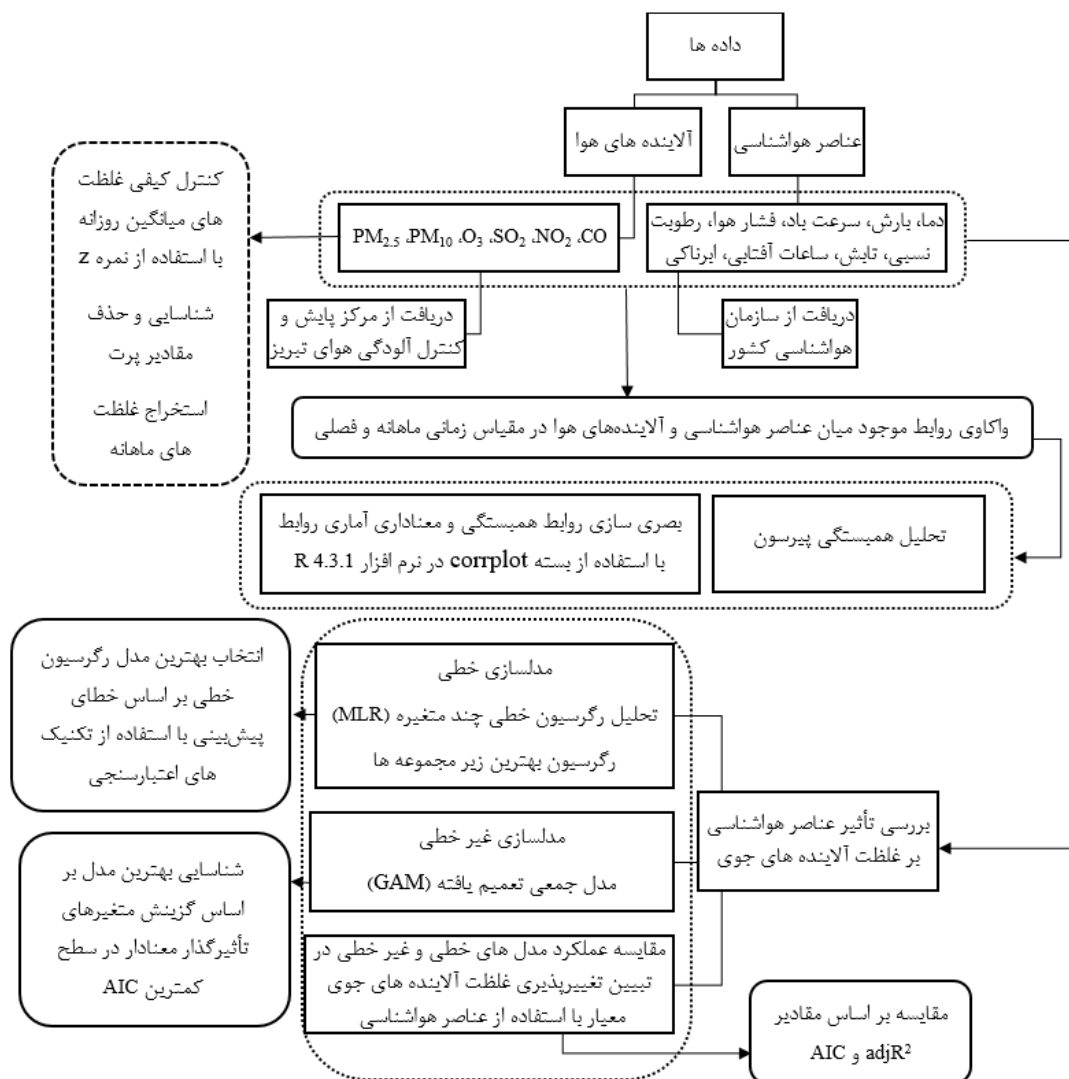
داده ها

عناصر هواشناسی

آلاینده های هوا

دما، بارش، سرعت باد، فشار هوا، رطوبت نسبی، تابش، ساعات آفتابی، ایرناکی

$PM_{2.5}$ ،$PM_{10}$ ،$O_3$ ،$SO_2$ ،$NO_2$ ،CO

کنترل کیفی غلظت های میانگین روزانه با استفاده از نمره Z

شناسایی و حذف مقادیر پرت

استخراج غلظت های ماهانه

دریافت از مرکز پایش و کنترل آلودگی هوای تبریز

دریافت از سازمان هواشناسی کشور

واکاوی روابط موجود میان عناصر هواشناسی و آلاینده‌های هوا در مقیاس زمانی ماهانه و فصلی

تحلیل همبستگی پیرسون

بصری سازی روابط همبستگی و معناداری آماری روابط با استفاده از بسته corrplot در نرم افزار R 4.3.1

مدلسازی خطی

تحلیل رگرسیون خطی چند متغیره (MLR)

رگرسیون بهترین زیر مجموعه ها

انتخاب بهترین مدل رگرسیون خطی بر اساس خطای پیش‌بینی با استفاده از تکنیک های اعتبارسنجی

مدلسازی غیر خطی

مدل جمعی تعمیم یافته (GAM)

بررسی تأثیر عناصر هواشناسی بر غلظت آلاینده های جوی

شناسایی بهترین مدل بر اساس گزینش متغیرهای تأثیرگذار معنادار در سطح کمترین AIC

مقایسه عملکرد مدل های خطی و غیر خطی در تبیین تغییرپذیری غلظت آلاینده های جوی معیار با استفاده از عناصر هواشناسی

مقایسه بر اساس مقادیر AIC و $adjR^2$